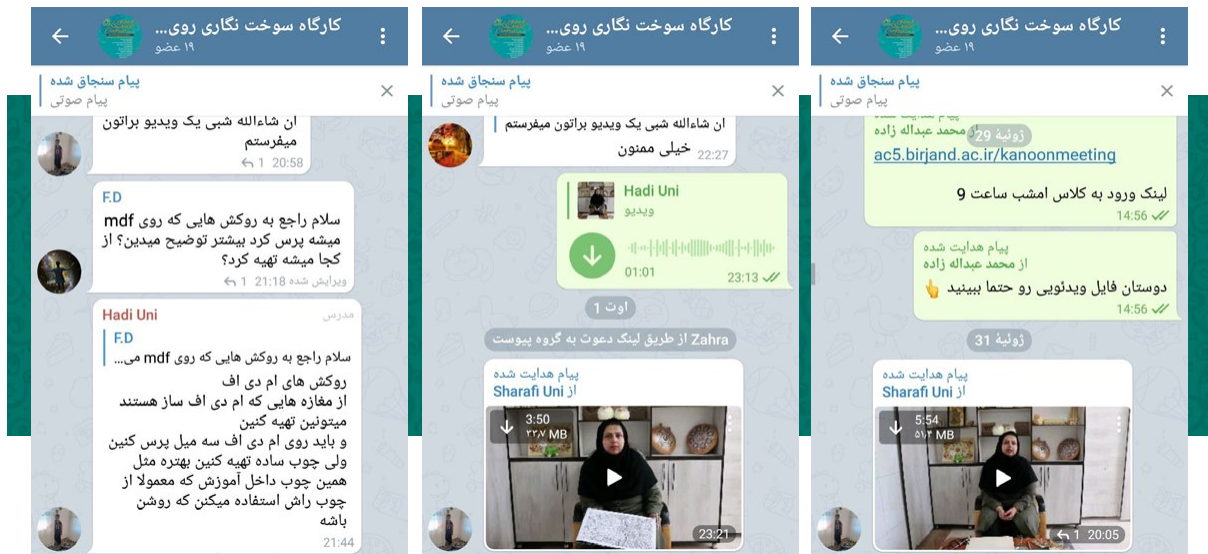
کارگاه سوخت نگاری روی...
۱۹ عضو

پیام سنجاق شده
پیام صوتی

ان شاءالله شبی یک ویدیو براتون میفرستم
1 20:58

F.D
سلام راجع به روکش هایی که روی mdf میشه پرس کرد بیشتر توضیح میدین؟ از کجا میشه تهیه کرد؟
ویرایش شده 21:18 1

Hadi Uni
مدرس
F.D
سلام راجع به روکش هایی که روی mdf می...
روکش های ام دی اف
از مغازه هایی که ام دی اف ساز هستند میتونین تهیه کنین
و باید روی ام دی اف سه میل پرس کنین ولی چوب ساده تهیه کنین بهتره مثل همین چوب داخل آموزش که معمولا از چوب راش استفاده میکنن که روشن باشه
21:44

کارگاه سوخت نگاری روی...
۱۹ عضو

پیام سنجاق شده
پیام صوتی

ان شاءالله شبی یک ویدیو براتون میفرستم
خیلی ممنون 22:27

Hadi Uni
ویدیو
01:01
23:13

اوت 1

Zahra از طریق لینک دعوت به گروه پیوست

پیام هدایت شده
از Sharafi Uni
3:50
۲۲.۷ MB
23:21

کارگاه سوخت نگاری روی...
۱۹ عضو

پیام سنجاق شده
پیام صوتی

پیام هدایت شده
از محمد عبداله زاده
ژوئیهٔ 29
ac5.birjand.ac.ir/kanoonmeeting
لینک ورود به کلاس امشب ساعت 9
14:56

پیام هدایت شده
از محمد عبداله زاده
دوستان فایل ویدئویی رو حتما ببینید 👆
14:56

ژوئیهٔ 31

پیام هدایت شده
از Sharafi Uni
5:54
۵۱.۳ MB
1 20:05